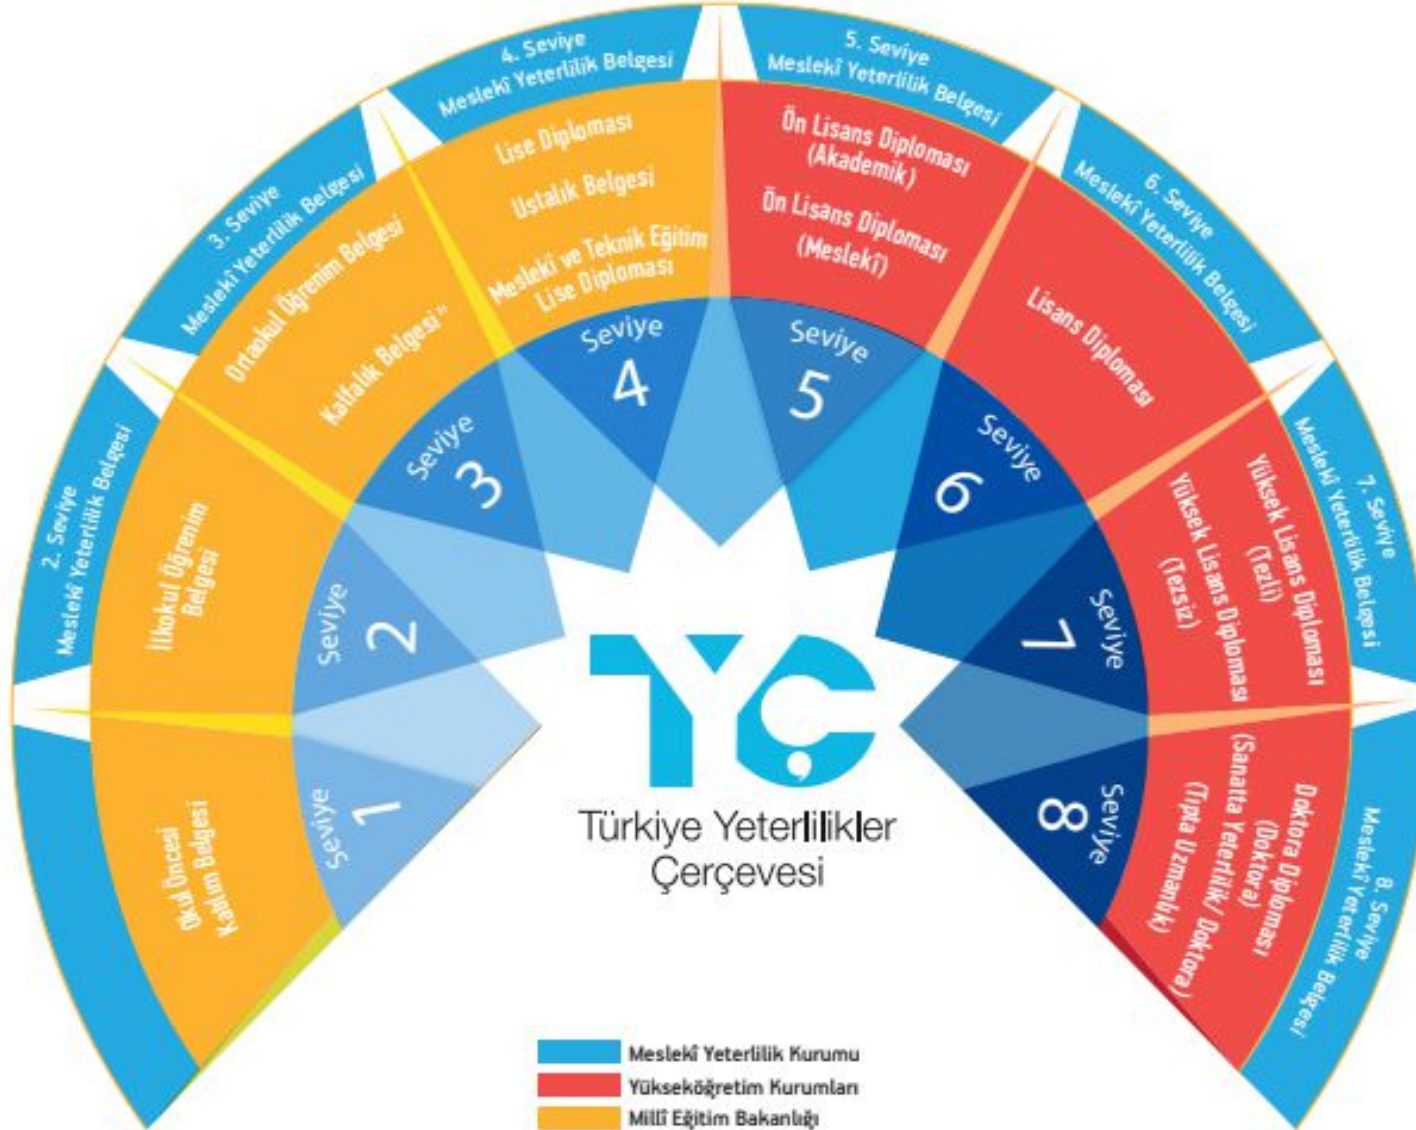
2. Seviye
Meslekî Yeterlilik Belgesi

3. Seviye
Meslekî Yeterlilik Belgesi

4. Seviye
Meslekî Yeterlilik Belgesi

5. Seviye
Meslekî Yeterlilik Belgesi

6. Seviye
Meslekî Yeterlilik Belgesi

7. Seviye
Meslekî Yeterlilik Belgesi

8. Seviye
Meslekî Yeterlilik Belgesi

Okul Öncesi Katılım Belgesi

İlkokul Öğrenim Belgesi

Ortaokul Öğrenim Belgesi

Kalfalık Belgesi*

Lise Diploması

Ustalık Belgesi

Meslekî ve Teknik Eğitim Lise Diploması

Ön Lisans Diploması (Akademik)

Ön Lisans Diploması (Meslekî)

Lisans Diploması

Yüksek Lisans Diploması (Tezli)

Yüksek Lisans Diploması (Tezsiz)

Doktora Diploması (Doktora)
(Sanatta Yeterlilik/ Doktora)
(Tıpta Uzmanlık)

Seviye 1
Seviye 2
Seviye 3
Seviye 4
Seviye 5
Seviye 6
Seviye 7
Seviye 8

TYÇ
Türkiye Yeterlilikler Çerçevesi

Meslekî Yeterlilik Kurumu
Yükseköğretim Kurumları
Millî Eğitim Bakanlığı